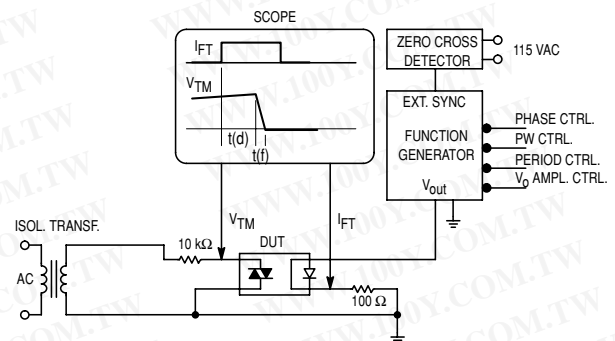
SCOPE

$I_{FT}$

$V_{TM}$

t(d)

t(f)

ZERO CROSS DETECTOR

115 VAC

EXT. SYNC

FUNCTION GENERATOR

$V_{out}$

PHASE CTRL.

PW CTRL.

PERIOD CTRL.

$V_o$ AMPL. CTRL.

ISOL. TRANSF.

AC

10 kΩ

$V_{TM}$

$I_{FT}$

DUT

100 Ω

WWW.100Y.COM.TW